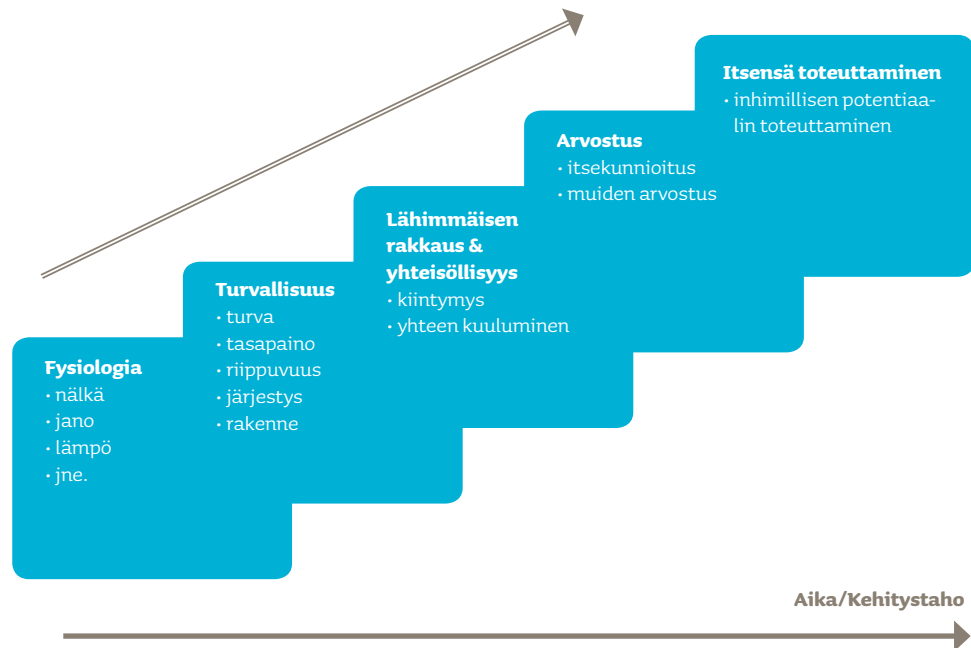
Fysiologia
• nälkä
• jano
• lämpö
• jne.

Turvallisuus
• turva
• tasapaino
• riippuvuus
• järjestys
• rakenne

Lähimmäisen rakkaus & yhteisöllisyys
• kiintymys
• yhteen kuuluminen

Arvostus
• itsekunnioitus
• muiden arvostus

Itsensä toteuttaminen
• inhimillisen potentiaalin toteuttaminen

Aika/Kehitystaho